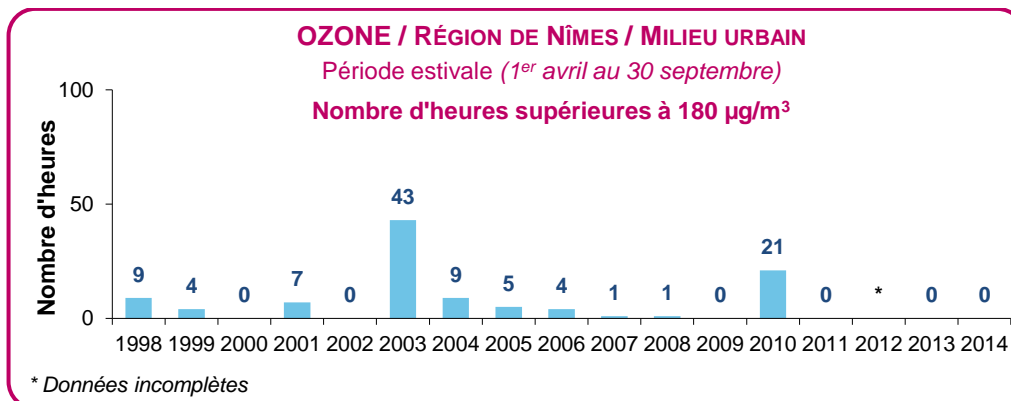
OZONE / RÉGION DE NÎMES / MILIEU URBAIN

Période estivale *(1er avril au 30 septembre)*

Nombre d'heures supérieures à 180 µg/m³

Nombre d'heures

100
50
0

9
4
0
7
0
43
9
5
4
1
1
0
21
0
*
0
0

1998 1999 2000 2001 2002 2003 2004 2005 2006 2007 2008 2009 2010 2011 2012 2013 2014

* Données incomplètes